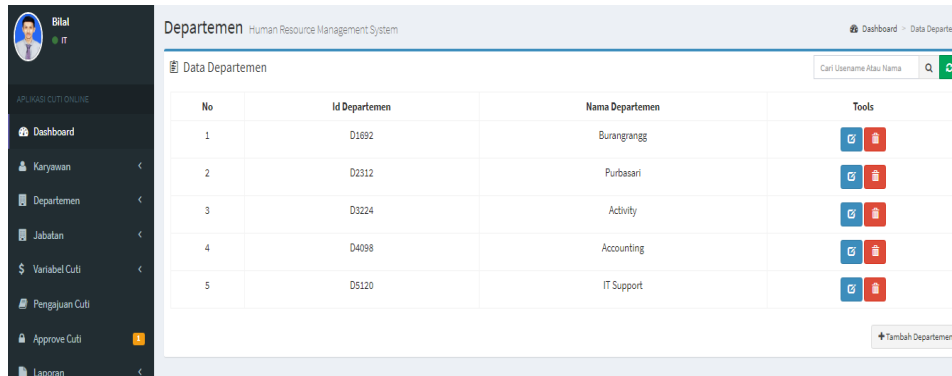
Bilal
IT

APLIKASI CUTI ONLINE

Dashboard
Karyawan
Departemen
Jabatan
Variabel Cuti
Pengajuan Cuti
Approve Cuti 1
Laporan

Departemen Human Resource Management System

Dashboard > Data Departe

Data Departemen

Cari Usename Atau Nama

| No | Id Departemen | Nama Departemen | Tools |
|---|---|---|---|
| 1 | D1692 | Burangrangg | |
| 2 | D2312 | Purbasari | |
| 3 | D3224 | Activity | |
| 4 | D4098 | Accounting | |
| 5 | D5120 | IT Support | |

+Tambah Departemen